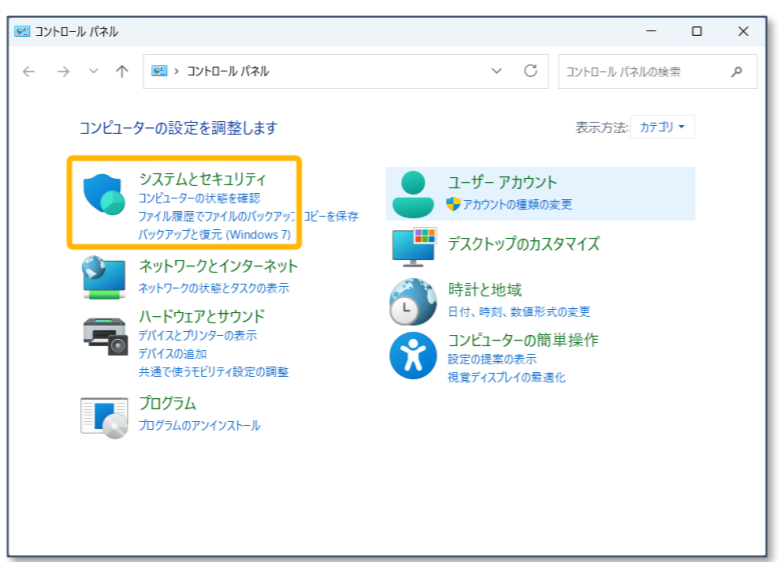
コントロール パネル

コントロール パネル

コントロール パネルの検索

コンピューターの設定を調整します

表示方法: カテゴリ

システムとセキュリティ
コンピューターの状態を確認
ファイル履歴でファイルのバックアップ コピーを保存
バックアップと復元 (Windows 7)

ネットワークとインターネット
ネットワークの状態とタスクの表示

ハードウェアとサウンド
デバイスとプリンターの表示
デバイスの追加
共通で使うモビリティ設定の調整

プログラム
プログラムのアンインストール

ユーザー アカウント
アカウントの種類の変更

デスクトップのカスタマイズ

時計と地域
日付、時刻、数値形式の変更

コンピューターの簡単操作
設定の提案の表示
視覚ディスプレイの最適化